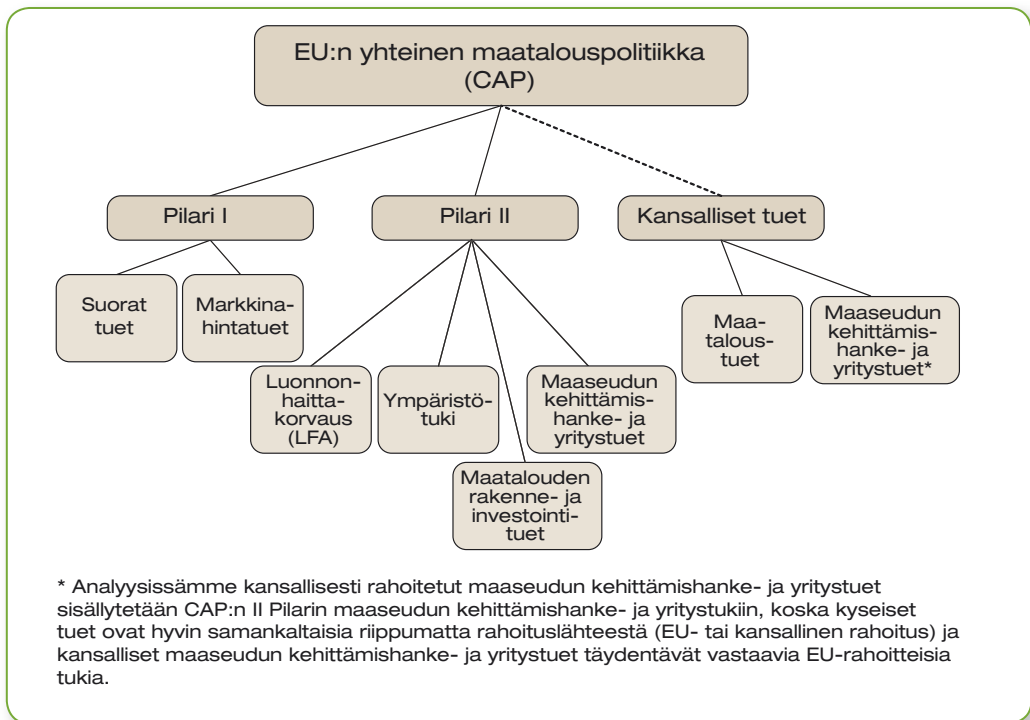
EU:n yhteinen maatalouspolitiikka (CAP)

Pilari I

Pilari II

Kansalliset tuet

Suorat tuet

Markkinahintatuet

Luonnonhaittakorvaus (LFA)

Ympäristötuki

Maaseudun kehittämishanke- ja yritystuet

Maatalouden rakenne- ja investointituet

Maataloustuet

Maaseudun kehittämishanke- ja yritystuet*

* Analyysissämme kansallisesti rahoitetut maaseudun kehittämishanke- ja yritystuet sisällytetään CAP:n II Pilarin maaseudun kehittämishanke- ja yritystukiin, koska kyseiset tuet ovat hyvin samankaltaisia riippumatta rahoituslähteestä (EU- tai kansallinen rahoitus) ja kansalliset maaseudun kehittämishanke- ja yritystuet täydentävät vastaavia EU-rahoitteisia tukia.